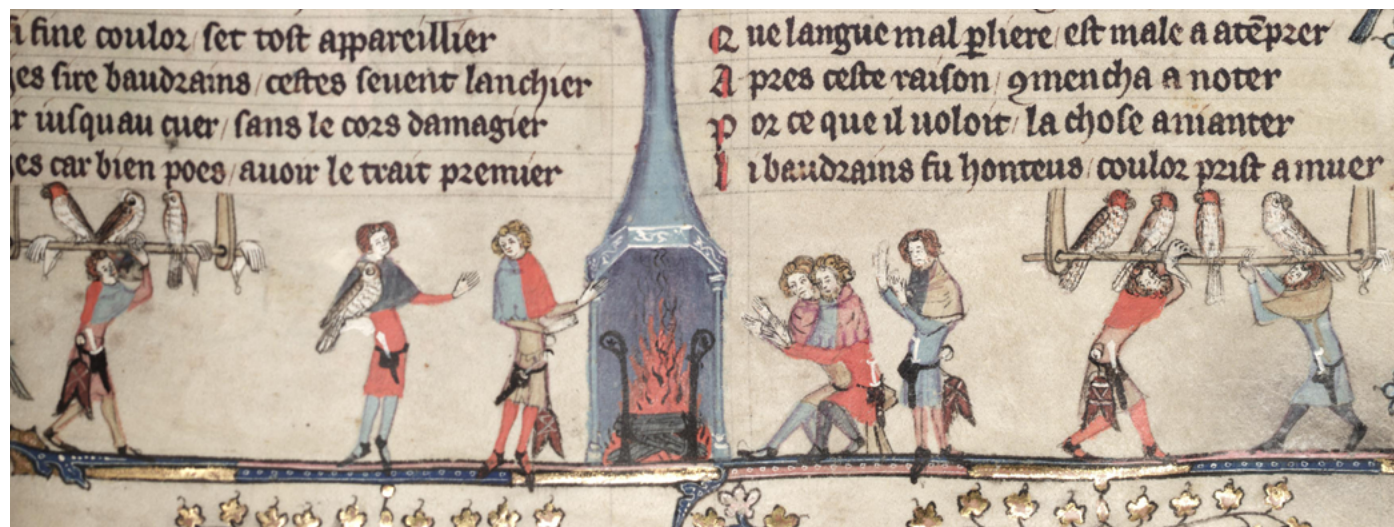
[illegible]i fine coulor set tost apparcillier
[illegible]es sire baudrains cestes seuent lanchier
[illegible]r iusquau cuer sans le cors damagier
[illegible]es car bien poes auoir le trait premier

Que langue mal plere est male a atẽprer
Apres ceste raison ꝯmencha a noter
Por ce que il uoloit la chose auanter
Li baudrains fu honteus coulor prist a muer